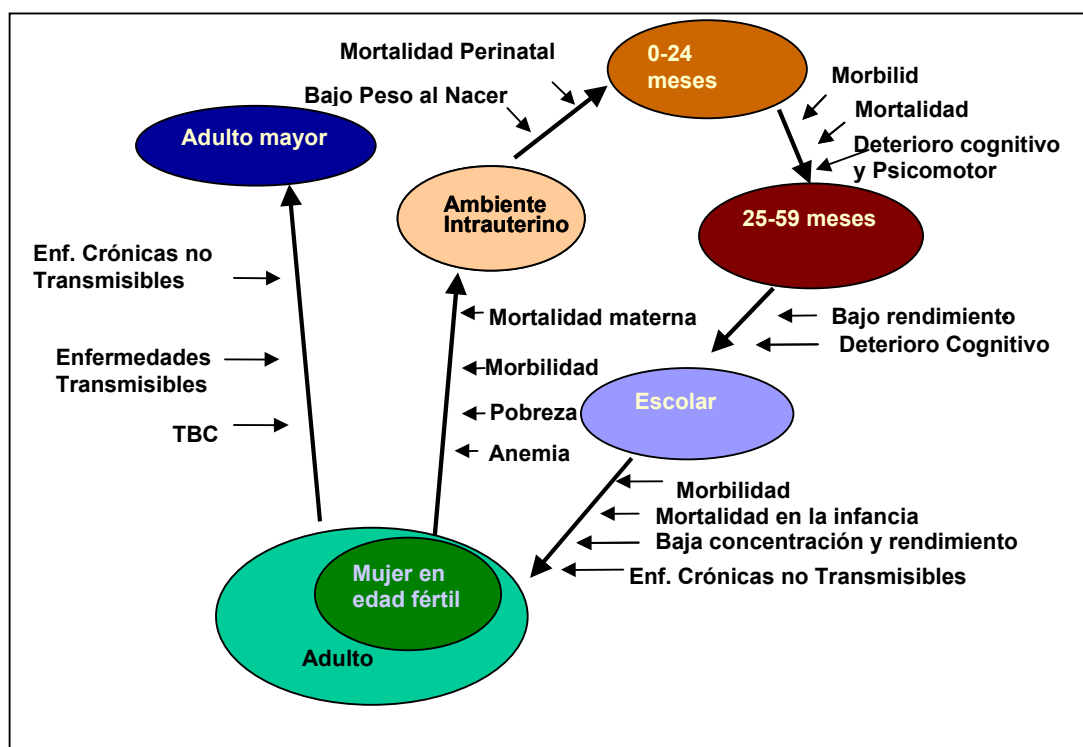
Mortalidad Perinatal

Bajo Peso al Nacer

0-24 meses

Morbilid

Mortalidad

Deterioro cognitivo y Psicomotor

Adulto mayor

Ambiente Intrauterino

25-59 meses

Enf. Crónicas no Transmisibles

Mortalidad materna

Bajo rendimiento

Deterioro Cognitivo

Enfermedades Transmisibles

Morbilidad

Pobreza

Escolar

TBC

Anemia

Morbilidad

Mortalidad en la infancia

Baja concentración y rendimiento

Enf. Crónicas no Transmisibles

Mujer en edad fértil

Adulto